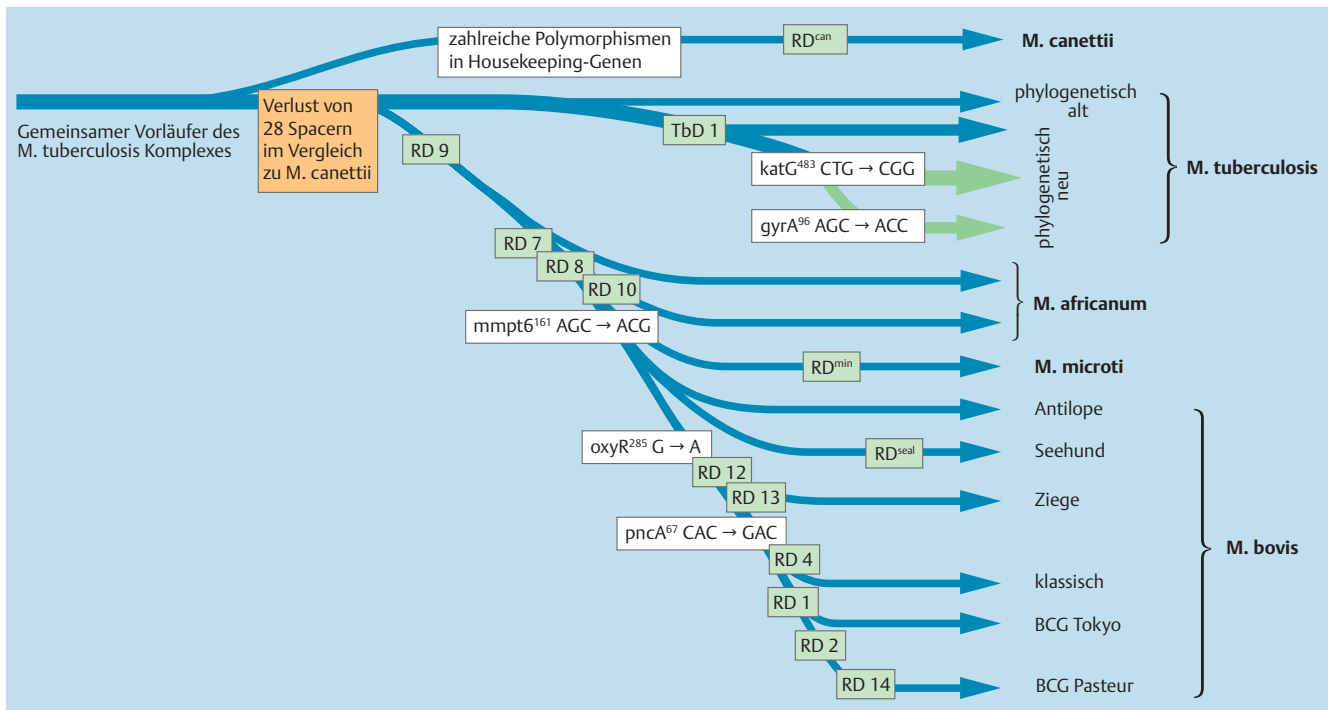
zahlreiche Polymorphismen in Housekeeping-Genen

RD$^{can}$

**M. canettii**

Gemeinsamer Vorläufer des M. tuberculosis Komplexes

Verlust von 28 Spacern im Vergleich zu M. canettii

phylogenetisch alt

TbD 1

RD 9

katG$^{483}$ CTG → CGG

gyrA$^{96}$ AGC → ACC

phylogenetisch neu

**M. tuberculosis**

RD 7

RD 8

RD 10

mmpt6$^{161}$ AGC → ACG

**M. africanum**

RD$^{min}$

**M. microti**

Antilope

oxyR$^{285}$ G → A

RD$^{seal}$

Seehund

RD 12

RD 13

Ziege

pncA$^{67}$ CAC → GAC

RD 4

**M. bovis**

klassisch

RD 1

BCG Tokyo

RD 2

RD 14

BCG Pasteur